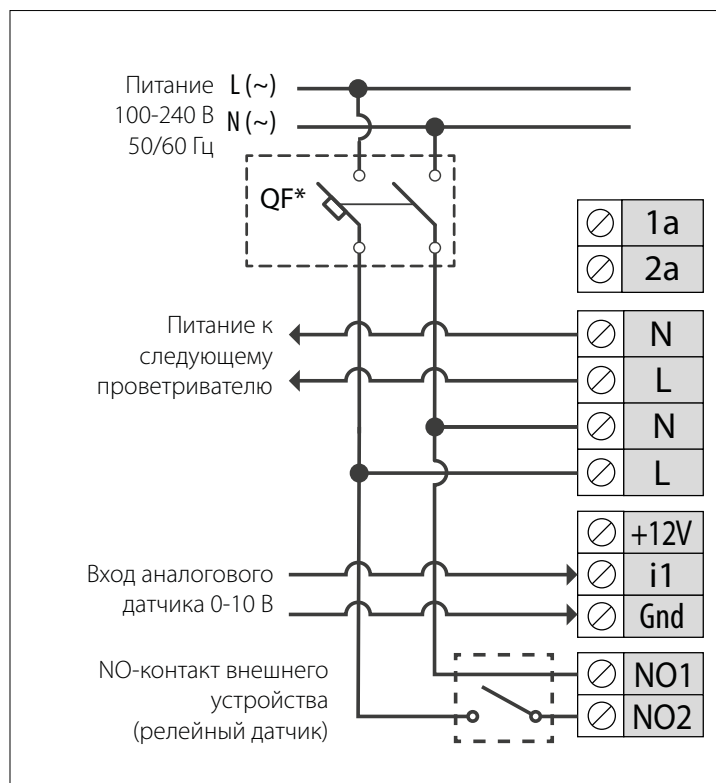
Питание 100-240 В 50/60 Гц
L (~)
N (~)

QF*

1a
2a

Питание к следующему проветривателю

N
L
N
L

+12V
i1
Gnd

Вход аналогового датчика 0-10 В

NO-контакт внешнего устройства (релейный датчик)

NO1
NO2